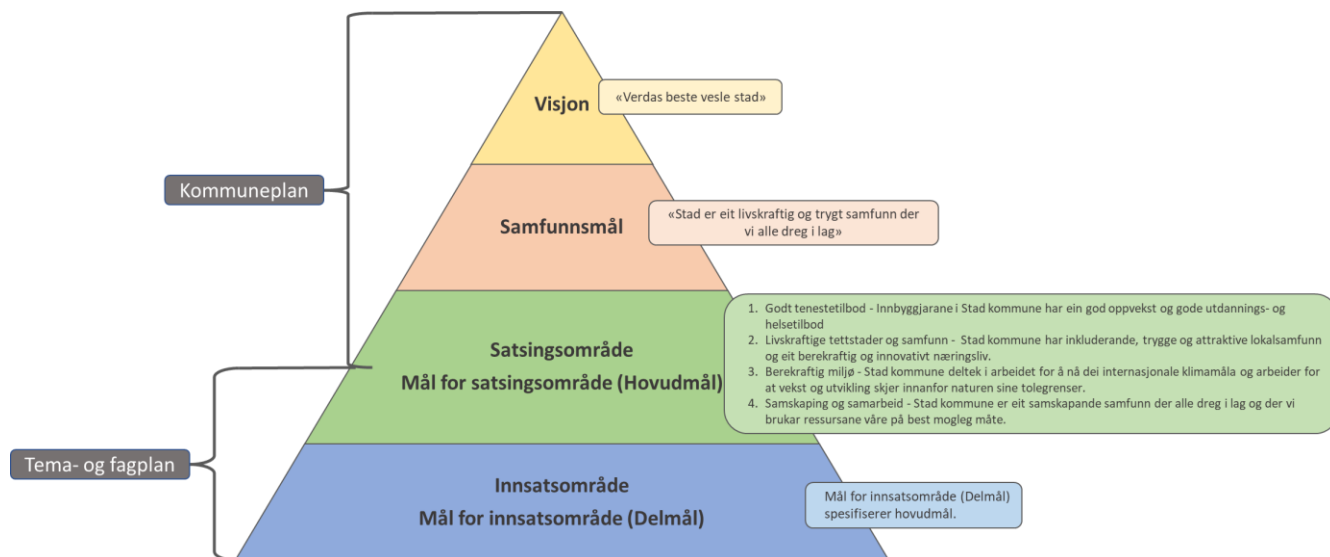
Kommuneplan

Visjon

«Verdas beste vesle stad»

Samfunnsmål

«Stad er eit livskraftig og trygt samfunn der vi alle dreg i lag»

Satsingsområde
Mål for satsingsområde (Hovudmål)

1. Godt tenestetilbod - Innbyggjarane i Stad kommune har ein god oppvekst og gode utdannings- og helsetilbod
2. Livskraftige tettstader og samfunn - Stad kommune har inkluderande, trygge og attraktive lokalsamfunn og eit berekraftig og innovativt næringsliv.
3. Berekraftig miljø - Stad kommune deltek i arbeidet for å nå dei internasjonale klimamåla og arbeider for at vekst og utvikling skjer innanfor naturen sine tolegrenser.
4. Samskaping og samarbeid - Stad kommune er eit samskapande samfunn der alle dreg i lag og der vi brukar ressursane våre på best mogleg måte.

Tema- og fagplan

Innsatsområde
Mål for innsatsområde (Delmål)

Mål for innsatsområde (Delmål) spesifiserer hovudmål.